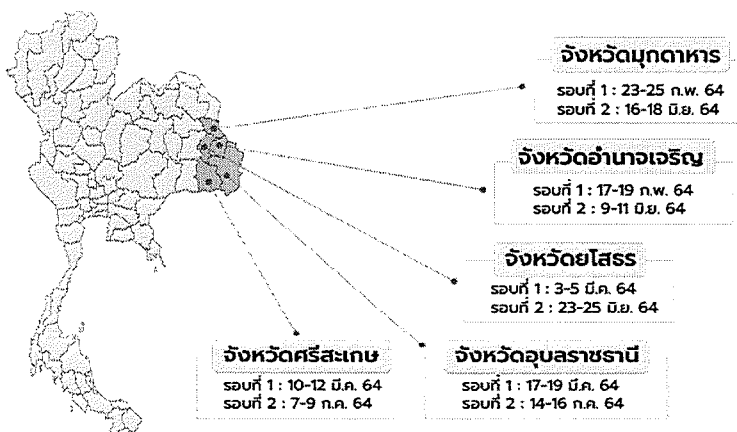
จังหวัดมุกดาหาร
รอบที่ 1 : 23-25 ก.พ. 64
รอบที่ 2 : 16-18 มิ.ย. 64

จังหวัดอำนาจเจริญ
รอบที่ 1 : 17-19 ก.พ. 64
รอบที่ 2 : 9-11 มิ.ย. 64

จังหวัดยโสธร
รอบที่ 1 : 3-5 มี.ค. 64
รอบที่ 2 : 23-25 มิ.ย. 64

จังหวัดศรีสะเกษ
รอบที่ 1 : 10-12 มี.ค. 64
รอบที่ 2 : 7-9 ก.ค. 64

จังหวัดอุบลราชธานี
รอบที่ 1 : 17-19 มี.ค. 64
รอบที่ 2 : 14-16 ก.ค. 64